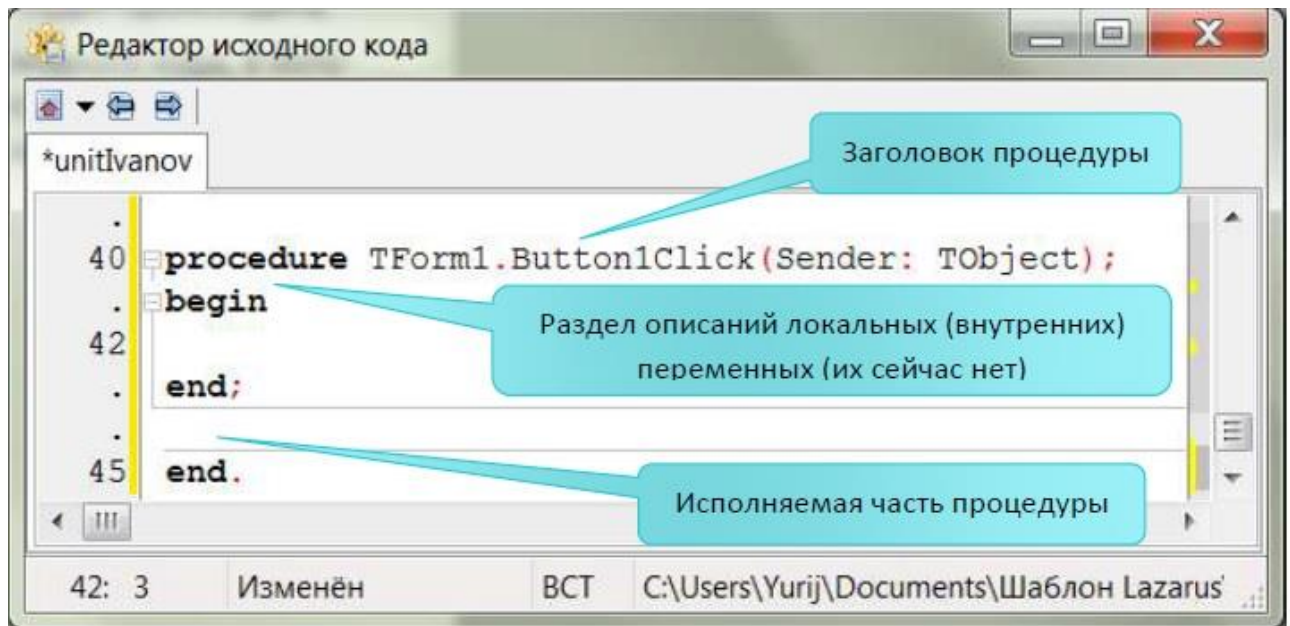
Редактор исходного кода

*unitIvanov

Заголовок процедуры

.
40 procedure TForm1.Button1Click(Sender: TObject);
. begin
42
. end;
.
45 end.

Раздел описаний локальных (внутренних) переменных (их сейчас нет)

Исполняемая часть процедуры

42: 3 | Изменён | ВСТ | C:\Users\Yurij\Documents\Шаблон Lazarus'